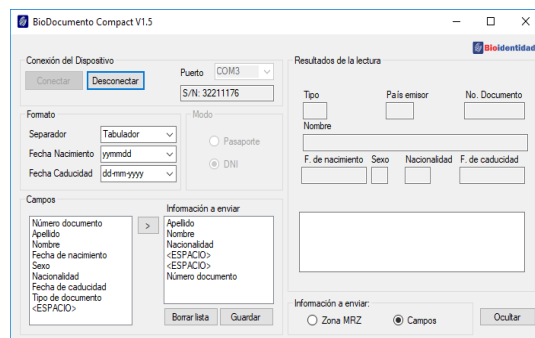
BioDocumento Compact V1.5

Conexión del Dispositivo
Conectar
Desconectar
Puerto COM3
S/N: 32211176

Formato
Separador Tabulador
Fecha Nacimiento yymmdd
Fecha Caducidad dd-mm-yyyy

Modo
Pasaporte
DNI

Campos
Número documento
Apellido
Nombre
Fecha de nacimiento
Sexo
Nacionalidad
Fecha de caducidad
Tipo de documento
<ESPACIO>

>

Información a enviar
Apellido
Nombre
Nacionalidad
<ESPACIO>
<ESPACIO>
Número documento

Borrar lista
Guardar

Bioidentidad

Resultados de la lectura
Tipo
País emisor
No. Documento
Nombre
F. de nacimiento
Sexo
Nacionalidad
F. de caducidad

Información a enviar:
Zona MRZ
Campos
Ocultar